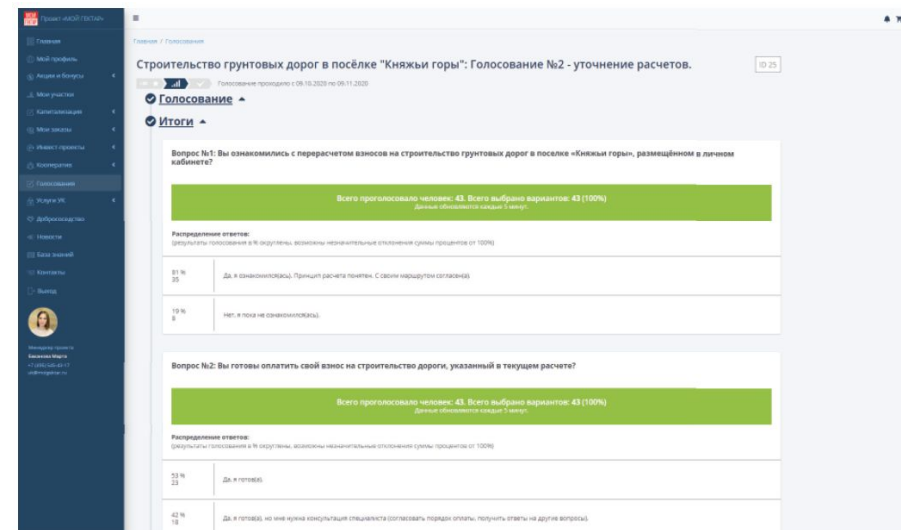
Проект «МОЙ ГЕКТАР»

Главная
Мой профиль
Акции и бонусы
Мои участки
Капитализация
Мои заказы
Инвест проекты
Кооперативы
Голосования
Услуги УК
Добрососедство
Новости
База знаний
Контакты
Выход

Менеджер проекта
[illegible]
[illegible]
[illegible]

Главная / Голосования

Строительство грунтовых дорог в посёлке "Княжьи горы": Голосование №2 - уточнение расчетов.

ID 25

Голосование проходило с 09.10.2020 по 09.11.2020

Голосование

Итоги

Вопрос №1: Вы ознакомились с перерасчетом взносов на строительство грунтовых дорог в поселке «Княжьи горы», размещённом в личном кабинете?

Всего проголосовало человек: 43. Всего выбрано вариантов: 43 (100%)
Данные обновляются каждые 5 минут.

Распределение ответов:
(результаты голосования в % округлены, возможны незначительные отклонения суммы процентов от 100%)

| 81 % 35 | Да, я ознакомился(ась). Принцип расчета понятен. С своим маршрутом согласен(а). |
|---|---|
| 19 % 8 | Нет, я пока не ознакомился(ась). |

Вопрос №2: Вы готовы оплатить свой взнос на строительство дороги, указанный в текущем расчете?

Всего проголосовало человек: 43. Всего выбрано вариантов: 43 (100%)
Данные обновляются каждые 5 минут.

Распределение ответов:
(результаты голосования в % округлены, возможны незначительные отклонения суммы процентов от 100%)

| 53 % 23 | Да, я готов(а). |
|---|---|
| 42 % 18 | Да, я готов(а), но мне нужна консультация специалиста (согласовать порядок оплаты, получить ответы на другие вопросы). |